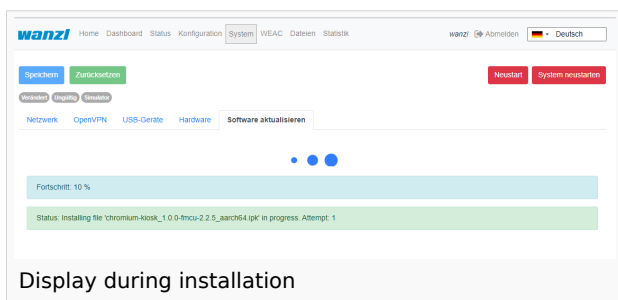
wanzl Home Dashboard Status Konfiguration System WEAC Dateien Statistik

wanzl Abmelden Deutsch

Speichern Zurücksetzen

Neustart System neustarten

Verändert Ungültig Simulator

Netzwerk OpenVPN USB-Geräte Hardware Software aktualisieren

Fortschritt: 10 %

Status: Installing file 'chromium-kiosk_1.0.0-fmcu-2.2.5_aarch64.ipk' in progress. Attempt: 1

Display during installation